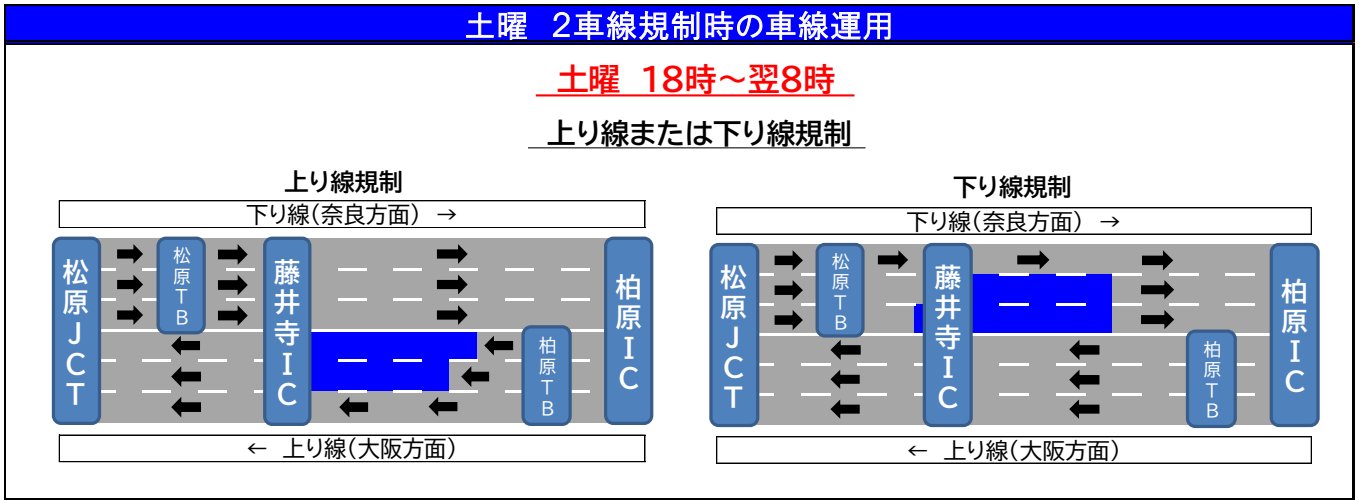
土曜　2車線規制時の車線運用

土曜　18時～翌8時

上り線または下り線規制

上り線規制

下り線（奈良方面）→

松原JCT

松原TB

藤井寺IC

柏原TB

柏原IC

← 上り線（大阪方面）

下り線規制

下り線（奈良方面）→

松原JCT

松原TB

藤井寺IC

柏原TB

柏原IC

← 上り線（大阪方面）